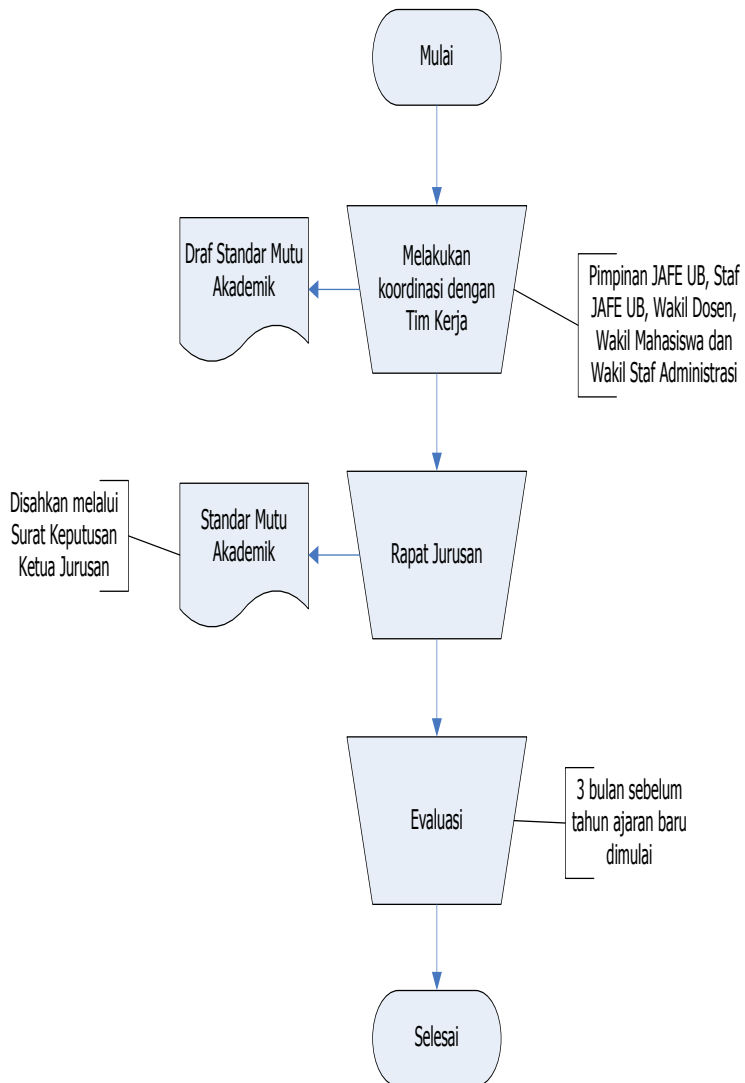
Mulai

Draf Standar Mutu Akademik

Melakukan koordinasi dengan Tim Kerja

Pimpinan JAFE UB, Staf JAFE UB, Wakil Dosen, Wakil Mahasiswa dan Wakil Staf Administrasi

Disahkan melalui Surat Keputusan Ketua Jurusan

Standar Mutu Akademik

Rapat Jurusan

Evaluasi

3 bulan sebelum tahun ajaran baru dimulai

Selesai